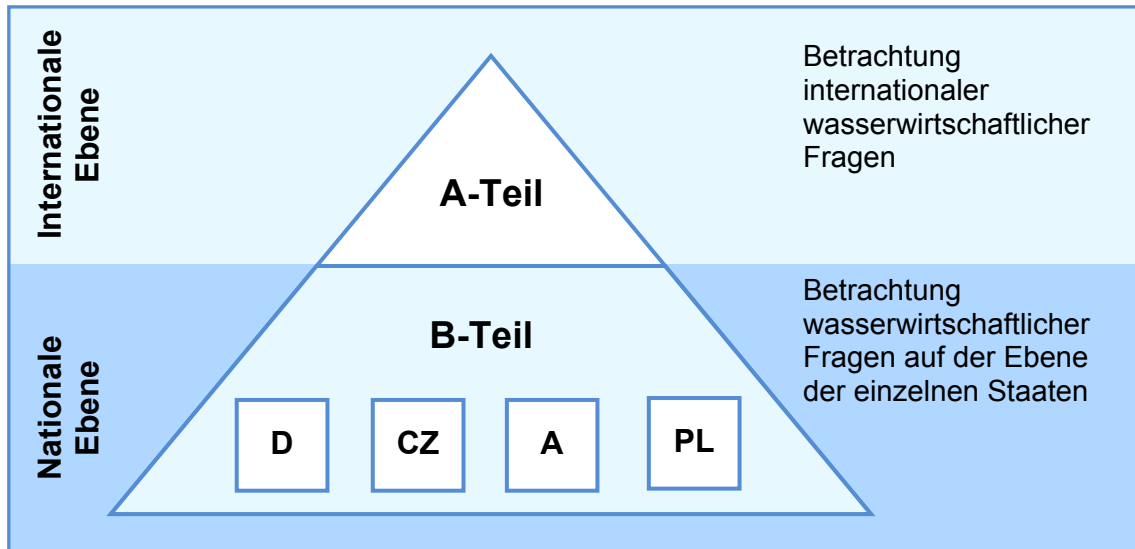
Internationale Ebene

A-Teil

Betrachtung internationaler wasserwirtschaftlicher Fragen

Nationale Ebene

B-Teil

D

CZ

A

PL

Betrachtung wasserwirtschaftlicher Fragen auf der Ebene der einzelnen Staaten